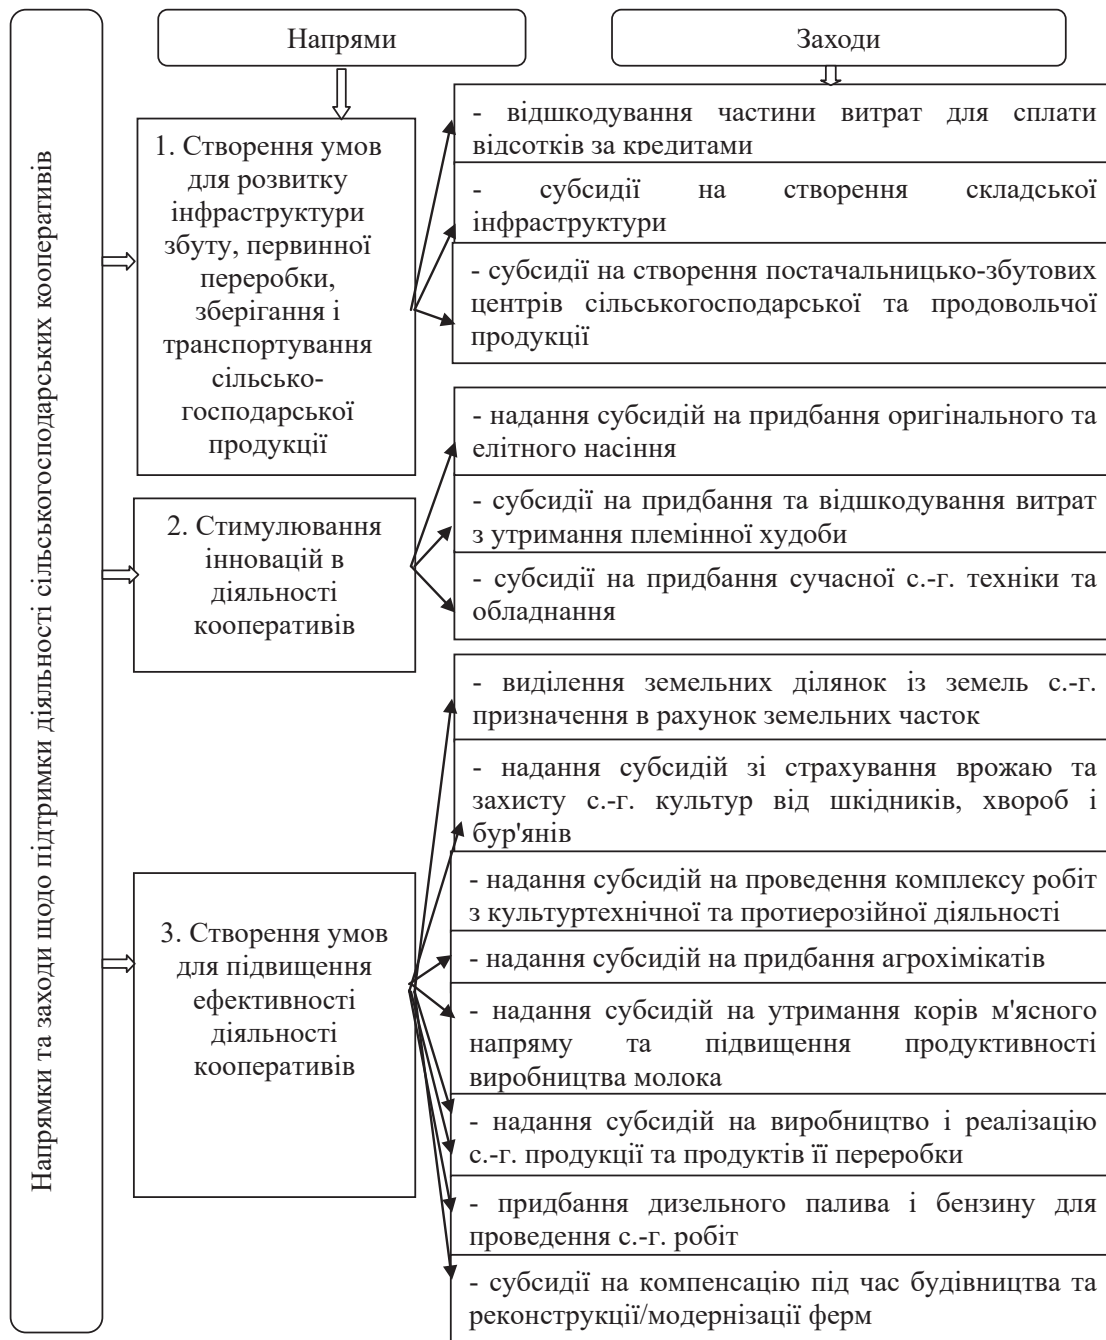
Напрямки та заходи щодо підтримки діяльності сільськогосподарських кооперативів

Напрями

Заходи

1. Створення умов для розвитку інфраструктури збуту, первинної переробки, зберігання і транспортування сільськогосподарської продукції

- відшкодування частини витрат для сплати відсотків за кредитами

- субсидії на створення складської інфраструктури

- субсидії на створення постачальницько-збутових центрів сільськогосподарської та продовольчої продукції

2. Стимулювання інновацій в діяльності кооперативів

- надання субсидій на придбання оригінального та елітного насіння

- субсидії на придбання та відшкодування витрат з утримання племінної худоби

- субсидії на придбання сучасної с.-г. техніки та обладнання

3. Створення умов для підвищення ефективності діяльності кооперативів

- виділення земельних ділянок із земель с.-г. призначення в рахунок земельних часток

- надання субсидій зі страхування врожаю та захисту с.-г. культур від шкідників, хвороб і бур'янів

- надання субсидій на проведення комплексу робіт з культуртехнічної та протиерозійної діяльності

- надання субсидій на придбання агрохімікатів

- надання субсидій на утримання корів м'ясного напряму та підвищення продуктивності виробництва молока

- надання субсидій на виробництво і реалізацію с.-г. продукції та продуктів її переробки

- придбання дизельного палива і бензину для проведення с.-г. робіт

- субсидії на компенсацію під час будівництва та реконструкції/модернізації ферм